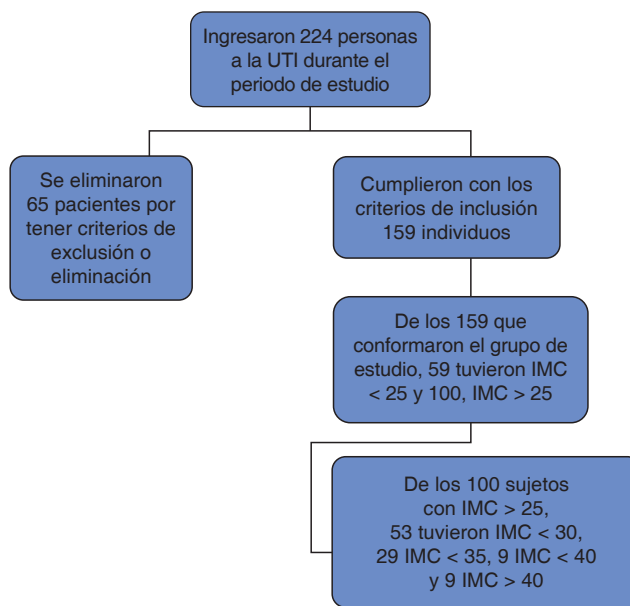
Ingresaron 224 personas a la UTI durante el periodo de estudio

Se eliminaron 65 pacientes por tener criterios de exclusión o eliminación

Cumplieron con los criterios de inclusión 159 individuos

De los 159 que conformaron el grupo de estudio, 59 tuvieron IMC < 25 y 100, IMC > 25

De los 100 sujetos con IMC > 25, 53 tuvieron IMC < 30, 29 IMC < 35, 9 IMC < 40 y 9 IMC > 40